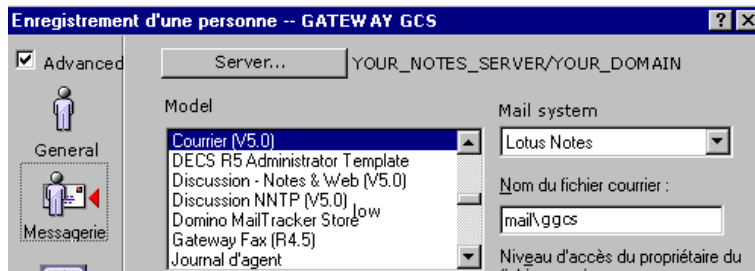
Enregistrement d'une personne -- GATEWAY GCS

? X

Advanced

Server...

YOUR_NOTES_SERVER/YOUR_DOMAIN

General

Messagerie

Model

Courrier (V5.0)
DECS R5 Administrator Template
Discussion - Notes & Web (V5.0)
Discussion NNTP (V5.0)
Domino MailTracker Store
Gateway Fax (R4.5)
Journal d'agent

low

Mail system

Lotus Notes

Nom du fichier courrier :

mail\ggcs

Niveau d'accès du propriétaire du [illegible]